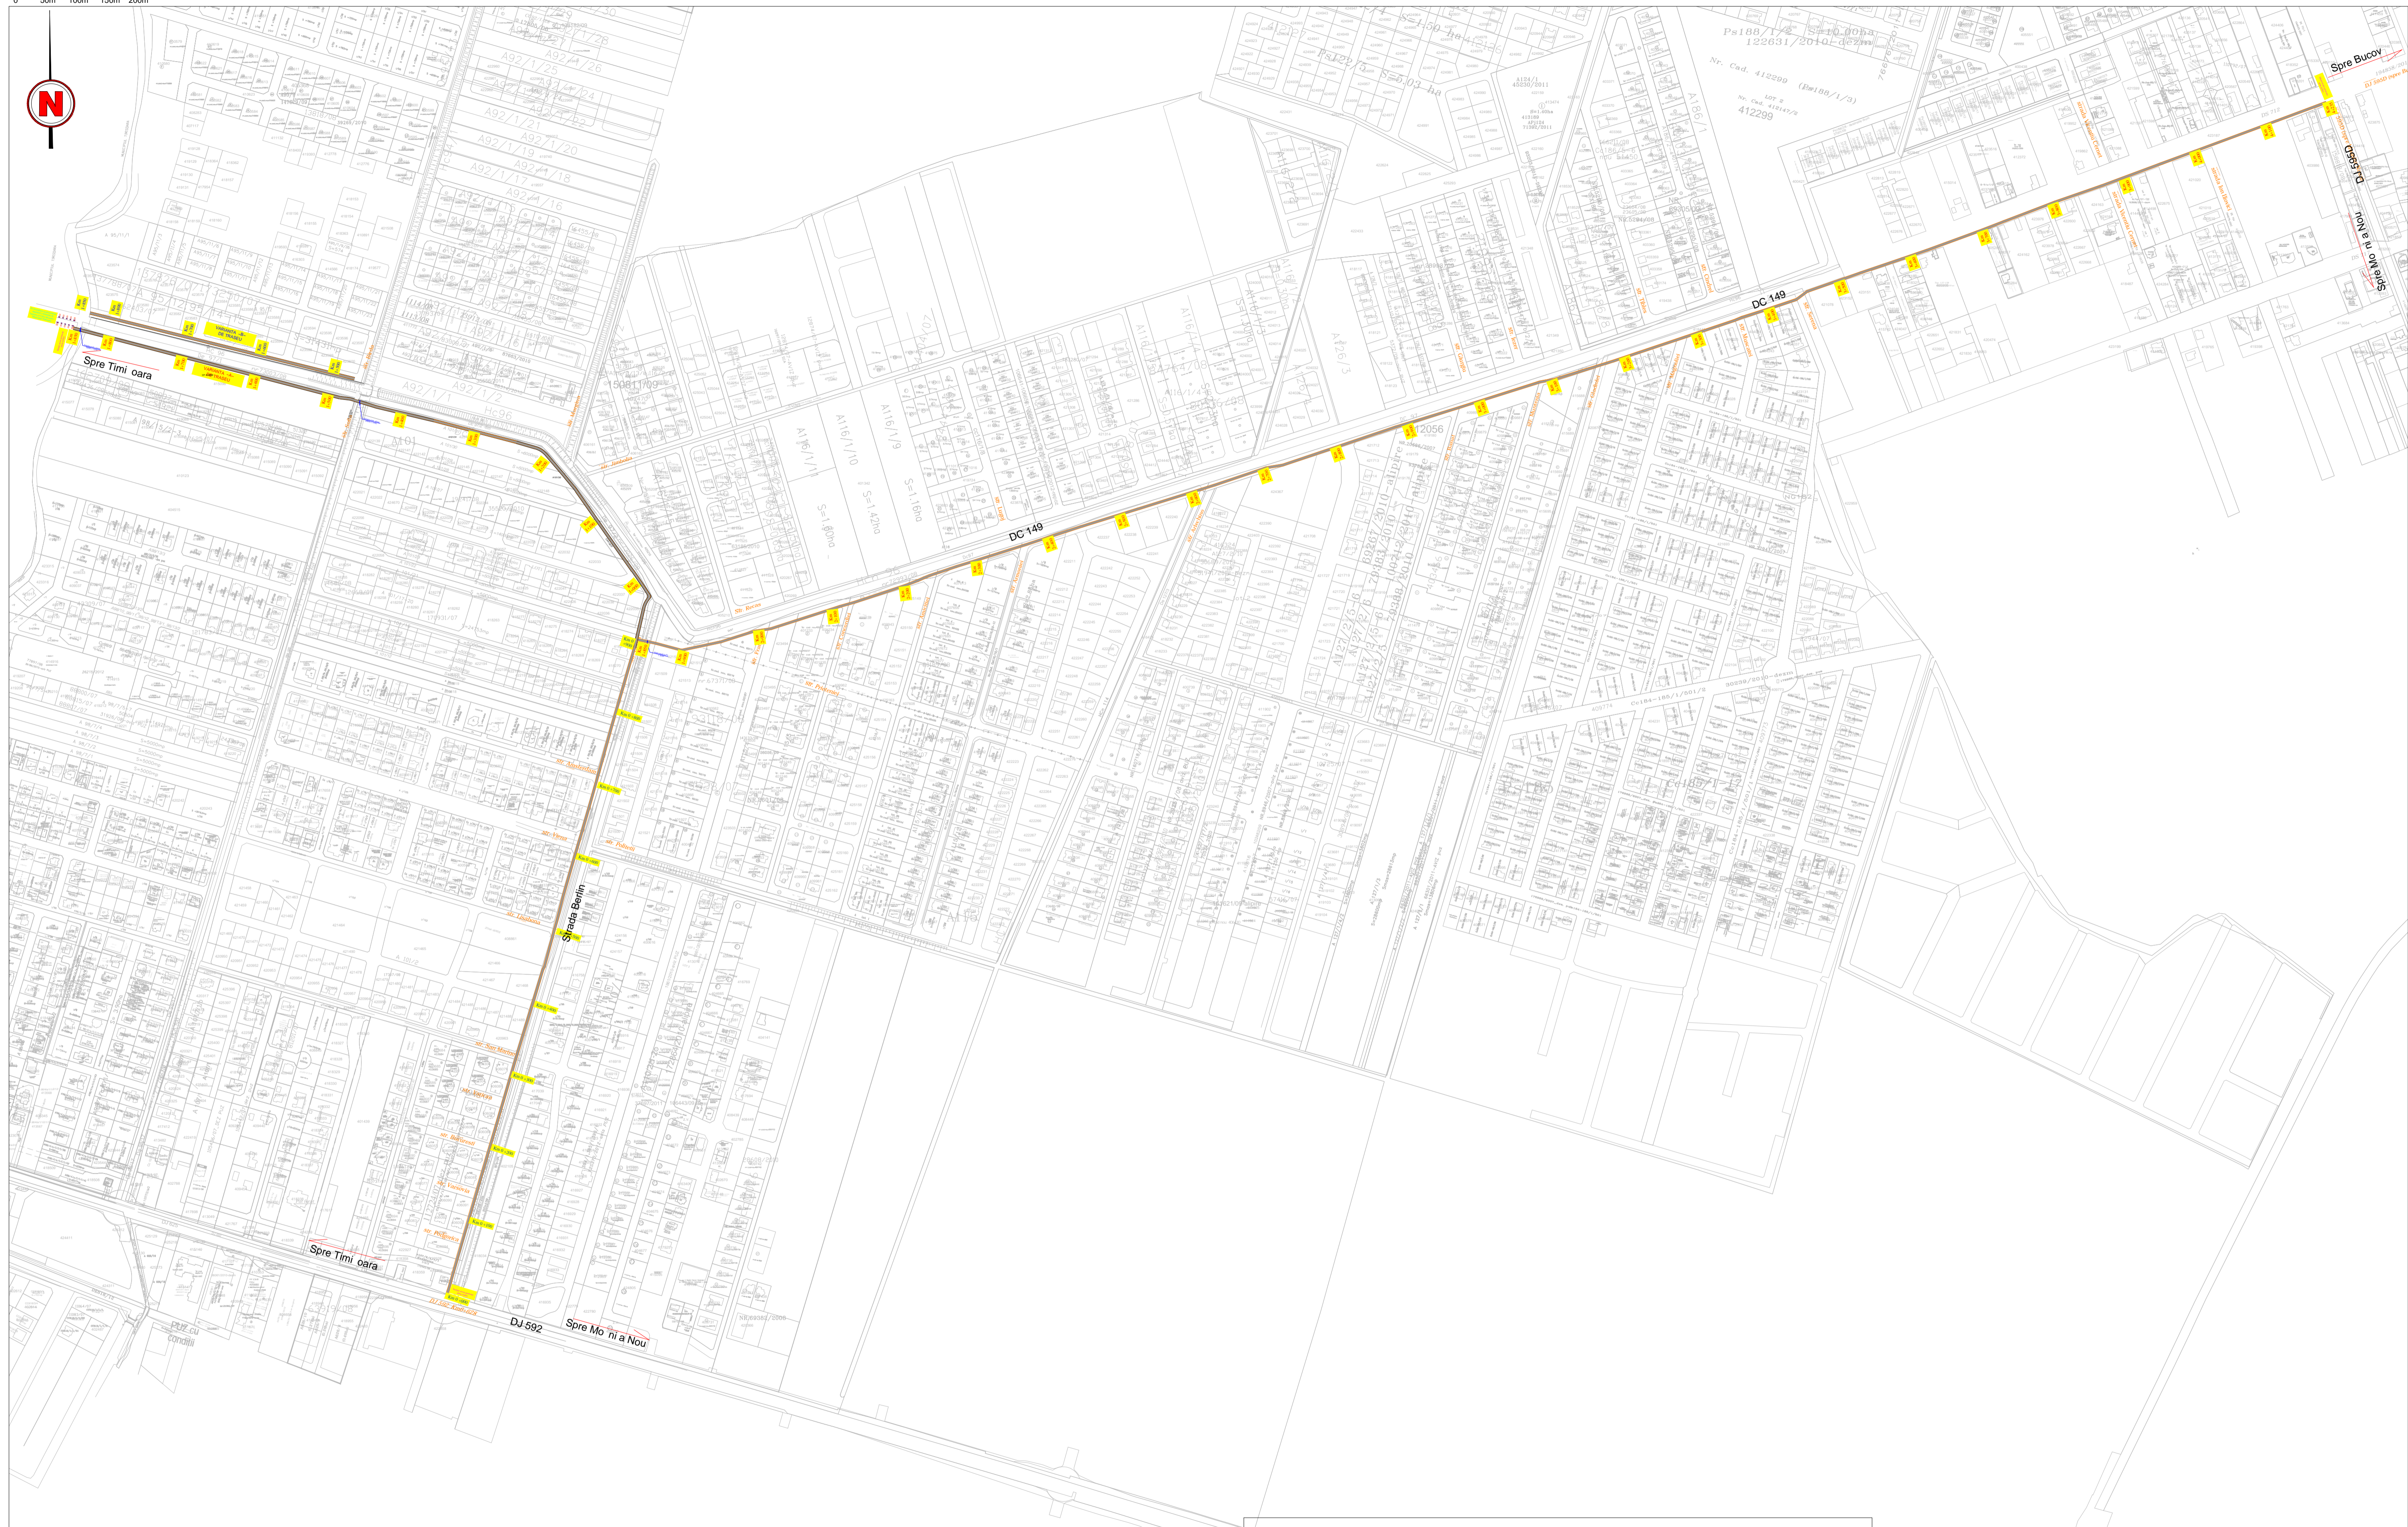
0 50m 100m 150m 200m

N

Spre Timi oara

VARIANTA DE TRASEU

A92/1/28

A92/1/26

A92/1/24

A92/1/22

A92/1/20

A92/1/18

A92/1/16

A92/1/2

A101

Spre Bucov

DJ 595D

Spre Mo ni a Nou

DC 149

DC 149

412299

A116/1/10

A116/1/9

A116/1/1

412056

Strada Berlin

Spre Timi oara

DJ 592

Spre Mo ni a Nou